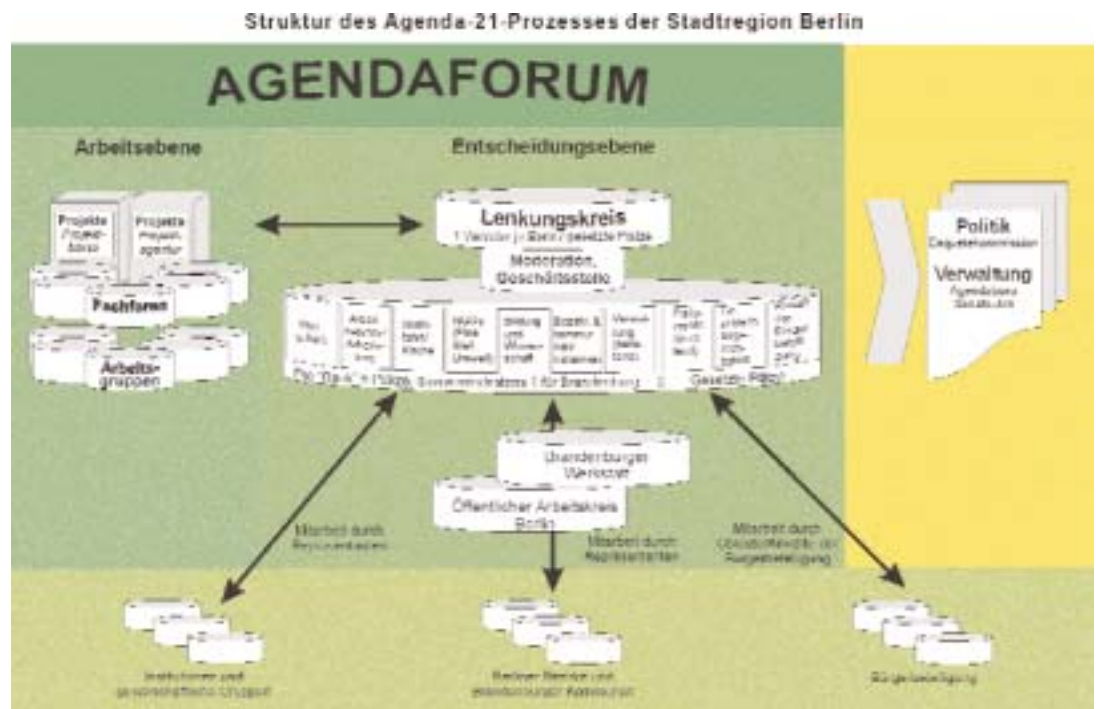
Struktur des Agenda-21-Prozesses der Stadtregion Berlin

AGENDAFORUM

Arbeitsebene

Entscheidungsebene

Projekte Projekt-börse

Projekte Projekt-agentur

Fachforen

Arbeits-gruppen

Lenkungskreis

1 Vertreter je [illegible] gesetzte Plätze

Moderation, Geschäftsstelle

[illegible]

Arbeit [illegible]

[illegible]

Mobilität Plätze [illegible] Umwelt

Bildung und Wissenschaft

Soziale & kommunale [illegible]

Verwaltung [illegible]

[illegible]

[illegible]

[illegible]

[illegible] Plätze, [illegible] 1 für Brandenburg

Gesetzte Plätze

Brandenburger Werkstatt

Öffentlicher Arbeitskreis Berlin

Mitarbeit durch Repräsentanten

Mitarbeit durch Repräsentanten

Mitarbeit durch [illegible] der Bürgerbeteiligung

Politik

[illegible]

Verwaltung

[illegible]

Institutionen und gesellschaftliche Gruppen

Berliner Bezirke und Brandenburger Kommunen

Bürgerbeteiligung